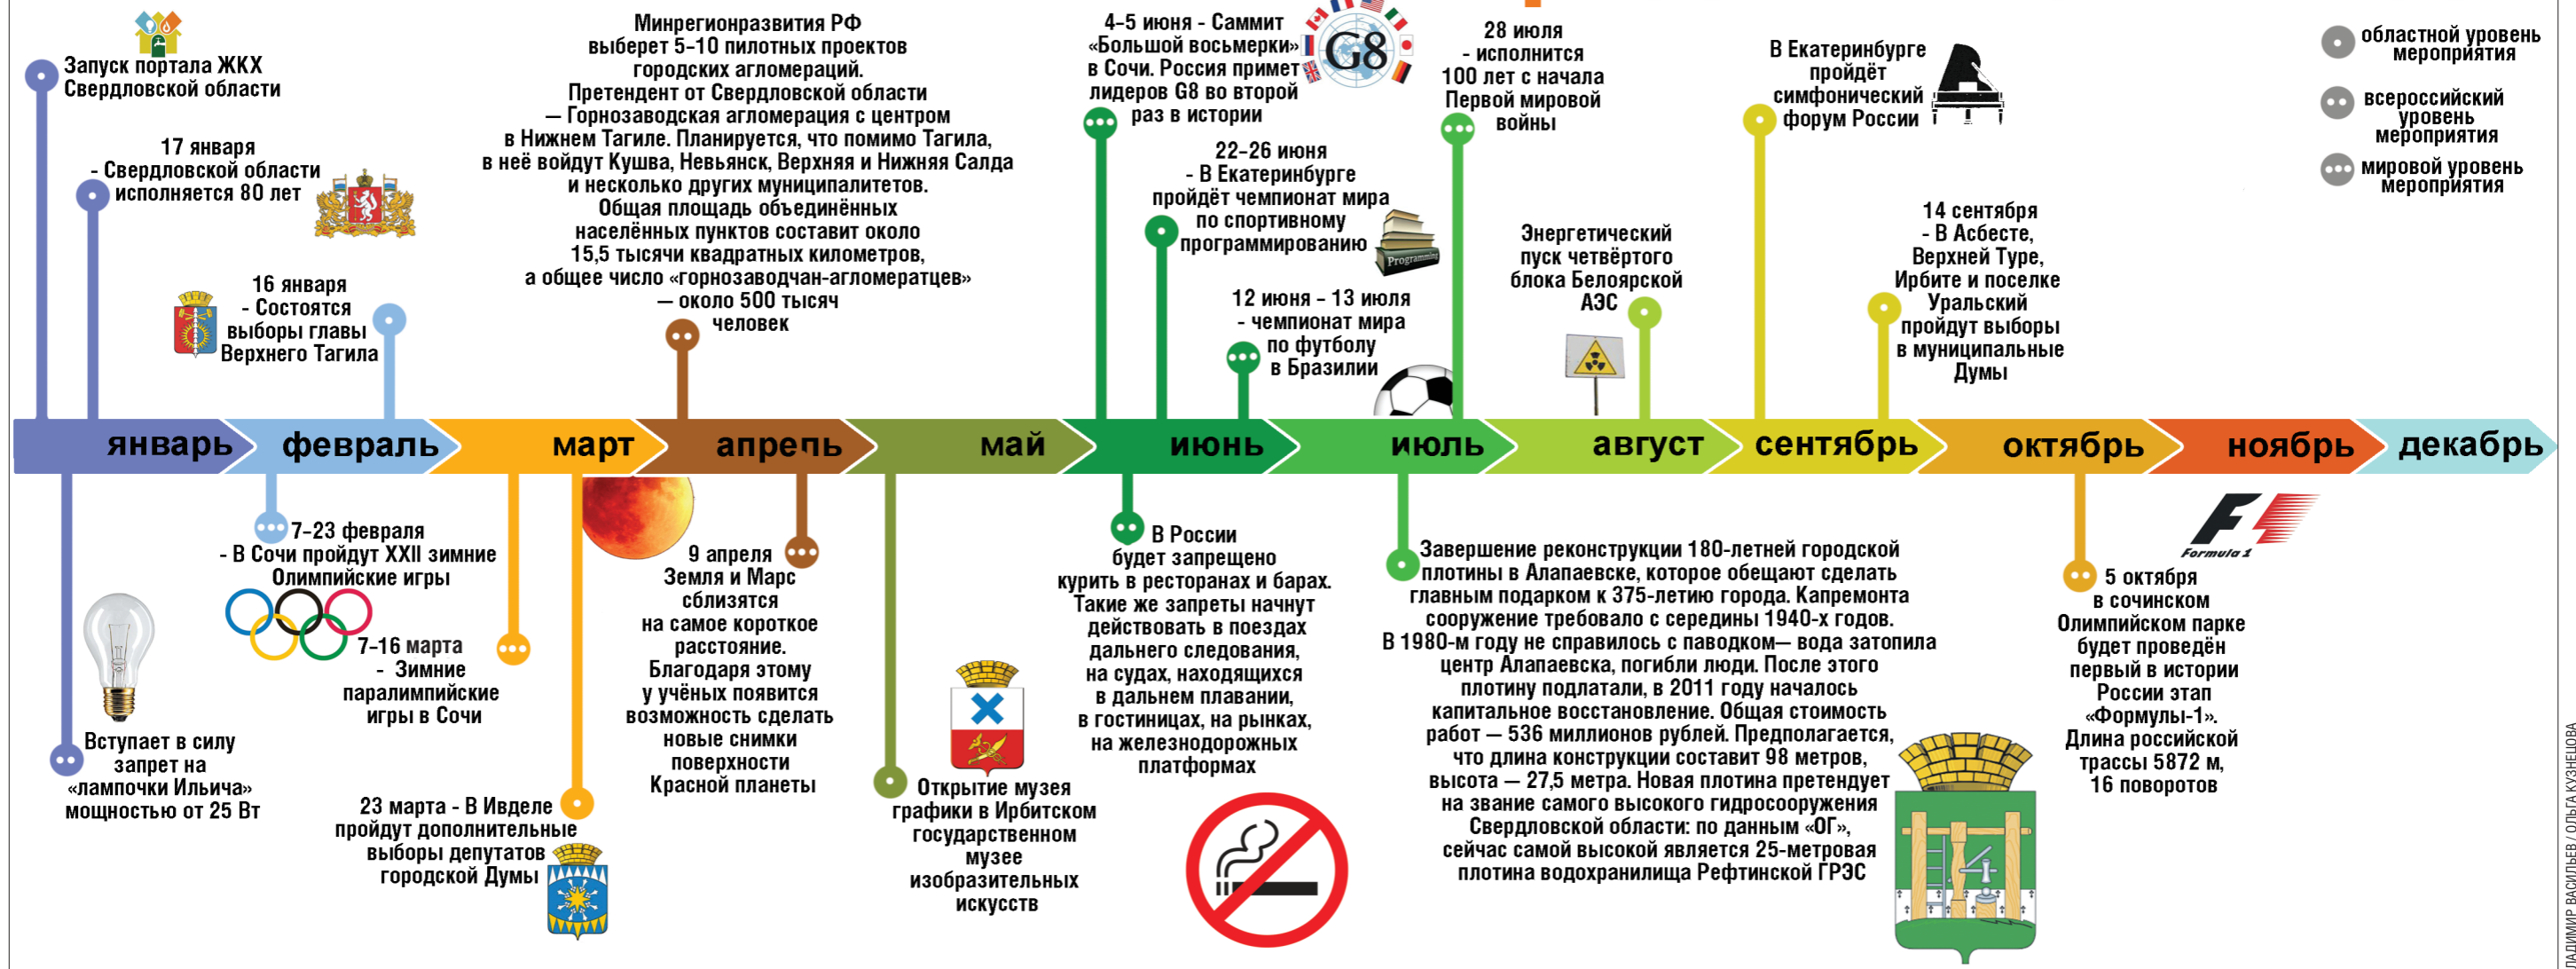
Запуск портала ЖКХ Свердловской области

17 января - Свердловской области исполняется 80 лет

16 января - Состоятся выборы главы Верхнего Тагила

Минрегионразвития РФ выберет 5-10 пилотных проектов городских агломераций. Претендент от Свердловской области — Горнозаводская агломерация с центром в Нижнем Тагиле. Планируется, что помимо Тагила, в неё войдут Кушва, Невьянск, Верхняя и Нижняя Салда и несколько других муниципалитетов. Общая площадь объединённых населённых пунктов составит около 15,5 тысячи квадратных километров, а общее число «горнозаводчан-агломератцев» — около 500 тысяч человек

4-5 июня - Саммит «Большой восьмерки» в Сочи. Россия примет лидеров G8 во второй раз в истории

G8

22-26 июня - В Екатеринбурге пройдёт чемпионат мира по спортивному программированию

Programming

12 июня - 13 июля - чемпионат мира по футболу в Бразилии

28 июля - исполнится 100 лет с начала Первой мировой войны

Энергетический пуск четвёртого блока Белоярской АЭС

В Екатеринбурге пройдёт симфонический форум России

14 сентября - В Асбесте, Верхней Туре, Ирбите и поселке Уральский пройдут выборы в муниципальные Думы

областной уровень мероприятия

всероссийский уровень мероприятия

мировой уровень мероприятия

январь февраль март апрель май июнь июль август сентябрь октябрь ноябрь декабрь

Вступает в силу запрет на «лампочки Ильича» мощностью от 25 Вт

7-23 февраля - В Сочи пройдут XXII зимние Олимпийские игры

7-16 марта - Зимние паралимпийские игры в Сочи

23 марта - В Ивделе пройдут дополнительные выборы депутатов городской Думы

9 апреля Земля и Марс сблизятся на самое короткое расстояние. Благодаря этому у учёных появится возможность сделать новые снимки поверхности Красной планеты

Открытие музея графики в Ирбитском государственном музее изобразительных искусств

В России будет запрещено курить в ресторанах и барах. Такие же запреты начнут действовать в поездах дальнего следования, на судах, находящихся в дальнем плавании, в гостиницах, на рынках, на железнодорожных платформах

Завершение реконструкции 180-летней городской плотины в Алапаевске, которое обещают сделать главным подарком к 375-летию города. Капремонта сооружение требовало с середины 1940-х годов. В 1980-м году не справилось с паводком— вода затопила центр Алапаевска, погибли люди. После этого плотину подлатали, в 2011 году началось капитальное восстановление. Общая стоимость работ — 536 миллионов рублей. Предполагается, что длина конструкции составит 98 метров, высота — 27,5 метра. Новая плотина претендует на звание самого высокого гидросооружения Свердловской области: по данным «ОГ», сейчас самой высокой является 25-метровая плотина водохранилища Рефтинской ГРЭС

Formula 1

5 октября в сочинском Олимпийском парке будет проведён первый в истории России этап «Формулы-1». Длина российской трассы 5872 м, 16 поворотов

ЛАДИМИР ВАСИЛЬЕВ / ОЛЬГА КУЗНЕЦОВА